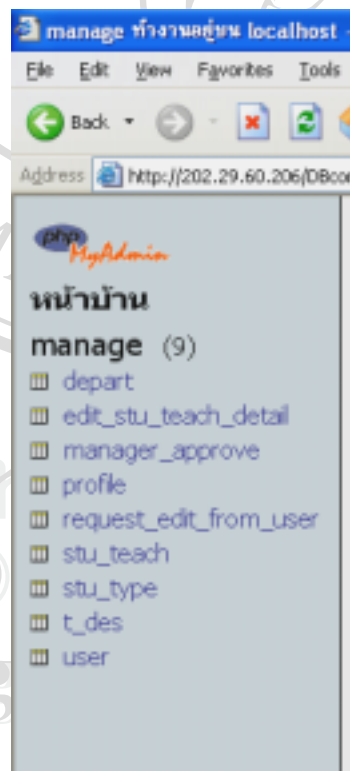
manage ทำงานอยู่บน localhost

File Edit View Favorites Tools

Back

Address http://202.29.60.206/DBco

php MyAdmin

หน้าบ้าน

manage (9)

depart
edit_stu_teach_detail
manager_approve
profile
request_edit_from_user
stu_teach
stu_type
t_des
user